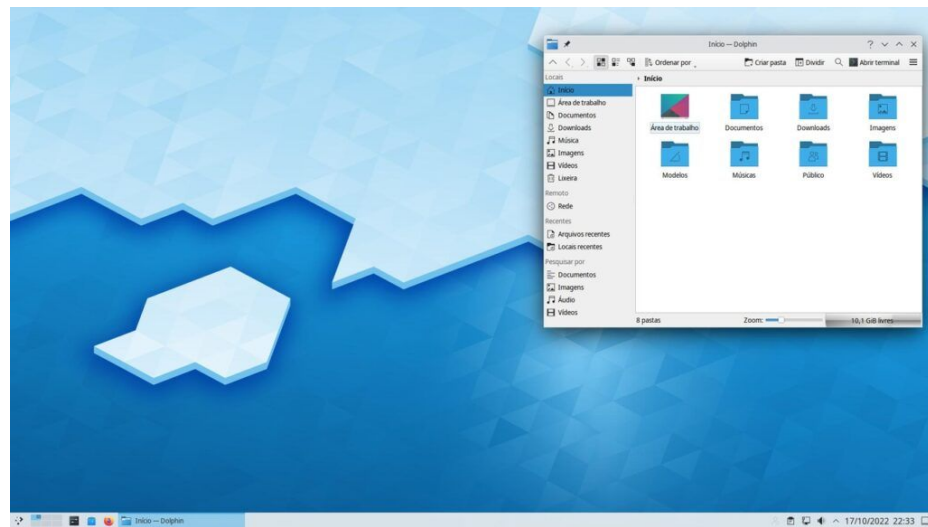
Início — Dolphin

Ordenar por

Criar pasta Dividir Abrir terminal

Locais

Início

Área de trabalho

Documentos

Downloads

Música

Imagens

Vídeos

Lixeira

Remoto

Rede

Recentes

Arquivos recentes

Locais recentes

Pesquisar por

Documentos

Imagens

Áudio

Vídeos

› Início

Área de trabalho

Documentos

Downloads

Imagens

Modelos

Músicas

Público

Vídeos

8 pastas

Zoom:

10,1 GiB livres

Início — Dolphin

17/10/2022 22:33